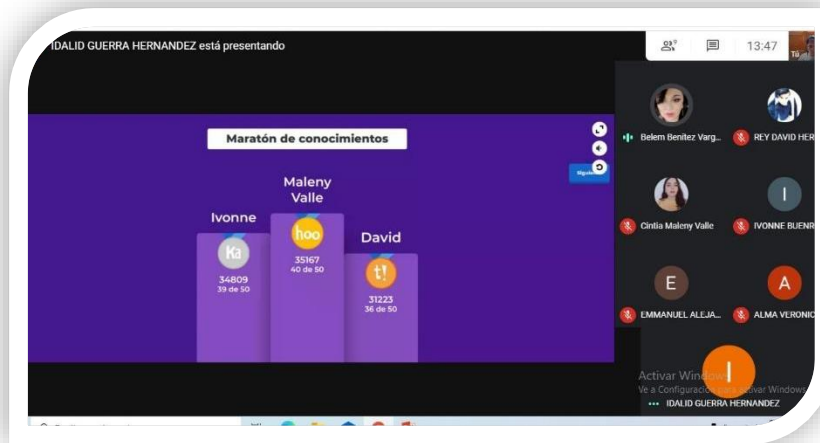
IDALID GUERRA HERNANDEZ está presentando

9

13:47

Tú

Maratón de conocimientos

Maleny Valle

Ivonne

David

Ka

hoo

t!

34809
39 de 50

35167
40 de 50

31223
36 de 50

Siguiente

Belem Benítez Varg...

REY DAVID HER

Cintia Maleny Valle

IVONNE BUENR

I

E

A

EMMANUEL ALEJA...

ALMA VERONIC

I

Activar Windows
Ve a Configuración para activar Windows.

IDALID GUERRA HERNANDEZ